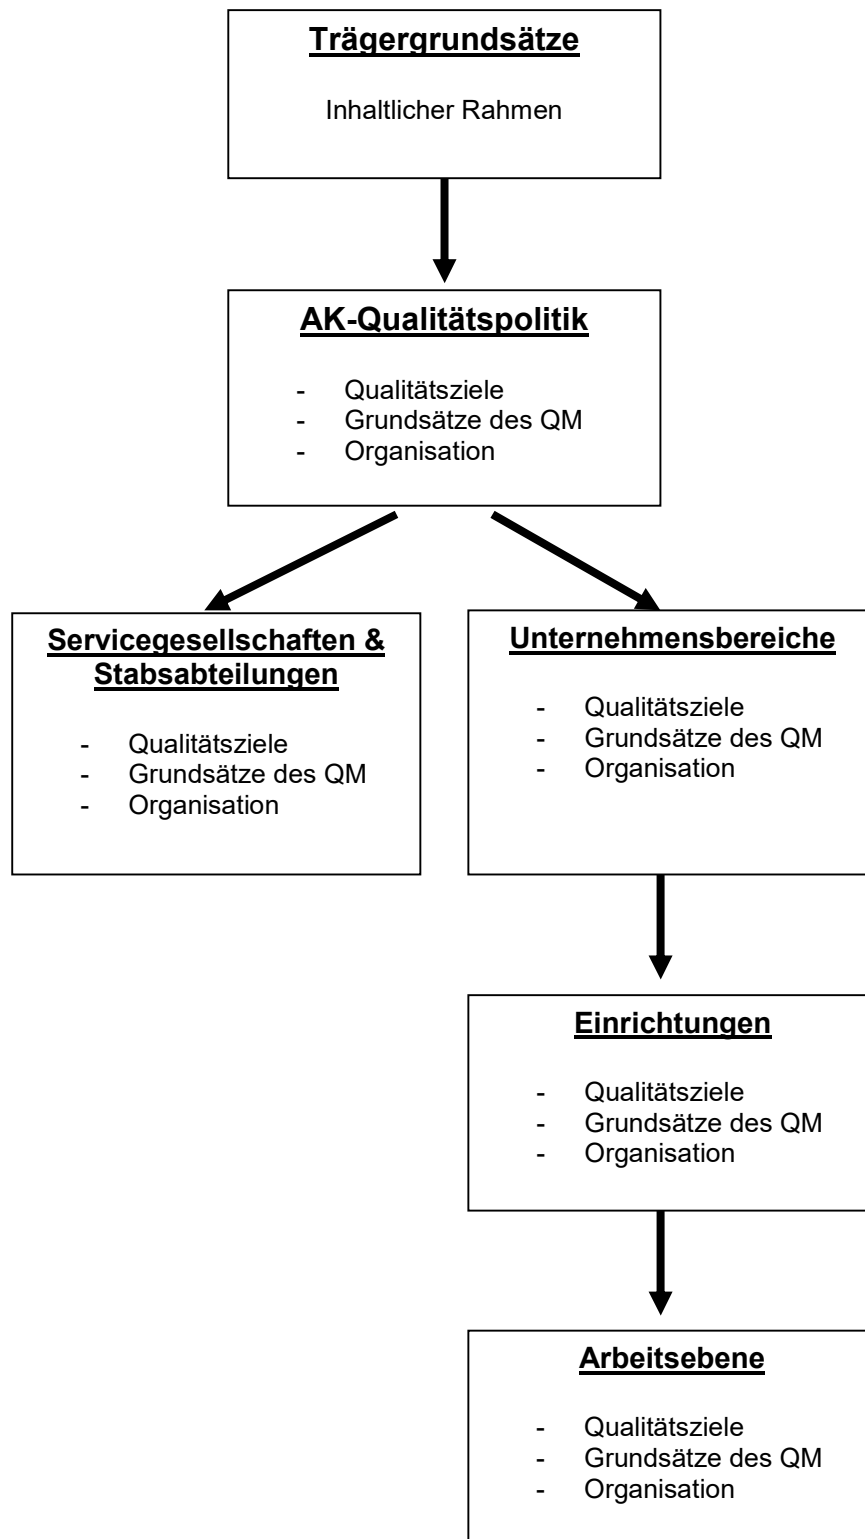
Trägergrundsätze

Inhaltlicher Rahmen

AK-Qualitätspolitik

- Qualitätsziele
- Grundsätze des QM
- Organisation

Servicegesellschaften & Stabsabteilungen

- Qualitätsziele
- Grundsätze des QM
- Organisation

Unternehmensbereiche

- Qualitätsziele
- Grundsätze des QM
- Organisation

Einrichtungen

- Qualitätsziele
- Grundsätze des QM
- Organisation

Arbeitsebene

- Qualitätsziele
- Grundsätze des QM
- Organisation